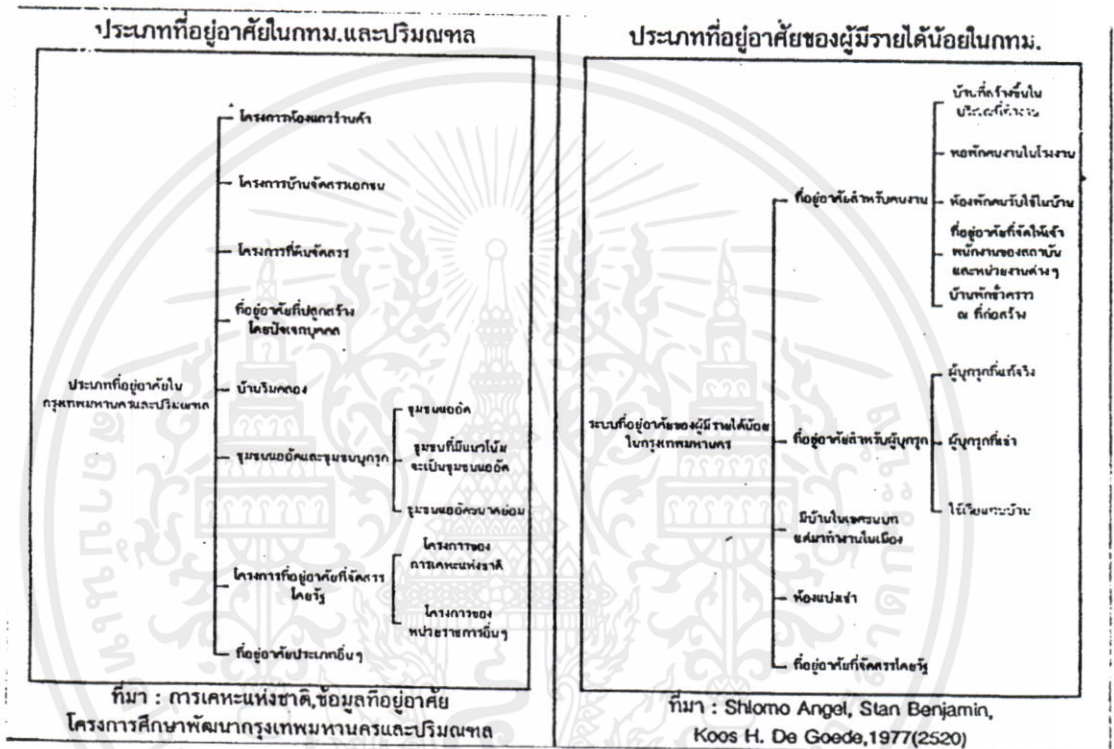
ประเภทที่อยู่อาศัยในกทม.และปริมณฑล

ประเภทที่อยู่อาศัยในกรุงเทพมหานครและปริมณฑล

โครงการห้องแถวร้านค้า

โครงการบ้านจัดสรรเอกชน

โครงการที่ดินจัดสรร

ที่อยู่อาศัยที่ปลูกสร้างโดยปัจเจกบุคคล

บ้านริมคลอง

ชุมชนแออัดและชุมชนบุกรุก

ชุมชนแออัด

ชุมชนที่มีแนวโน้มจะเป็นชุมชนแออัด

ชุมชนแออัดขนาดย่อม

โครงการที่อยู่อาศัยที่จัดสรรโดยรัฐ

โครงการของการเคหะแห่งชาติ

โครงการของหน่วยราชการอื่นๆ

ที่อยู่อาศัยประเภทอื่นๆ

ที่มา : การเคหะแห่งชาติ,ข้อมูลที่อยู่อาศัย โครงการศึกษาพัฒนากรุงเทพมหานครและปริมณฑล

ประเภทที่อยู่อาศัยของผู้มีรายได้น้อยในกทม.

ระบบที่อยู่อาศัยของผู้มีรายได้น้อยในกรุงเทพมหานคร

ที่อยู่อาศัยสำหรับคนงาน

บ้านที่สร้างขึ้นในบริเวณที่ทำงาน

หอพักคนงานในโรงงาน

ห้องพักคนรับใช้ในบ้าน

ที่อยู่อาศัยที่จัดให้เจ้าพนักงานของสถาบันและหน่วยงานต่างๆ

บ้านพักชั่วคราว ณ ที่ก่อสร้าง

ที่อยู่อาศัยสำหรับผู้บุกรุก

ผู้บุกรุกที่แท้จริง

ผู้บุกรุกที่เช่า

ไร้เรือนชานบ้าน

มีบ้านในเขตชนบทแต่มาทำงานในเมือง

ห้องแบ่งเช่า

ที่อยู่อาศัยที่จัดสรรโดยรัฐ

ที่มา : Shlomo Angel, Stan Benjamin, Koos H. De Goede,1977(2520)